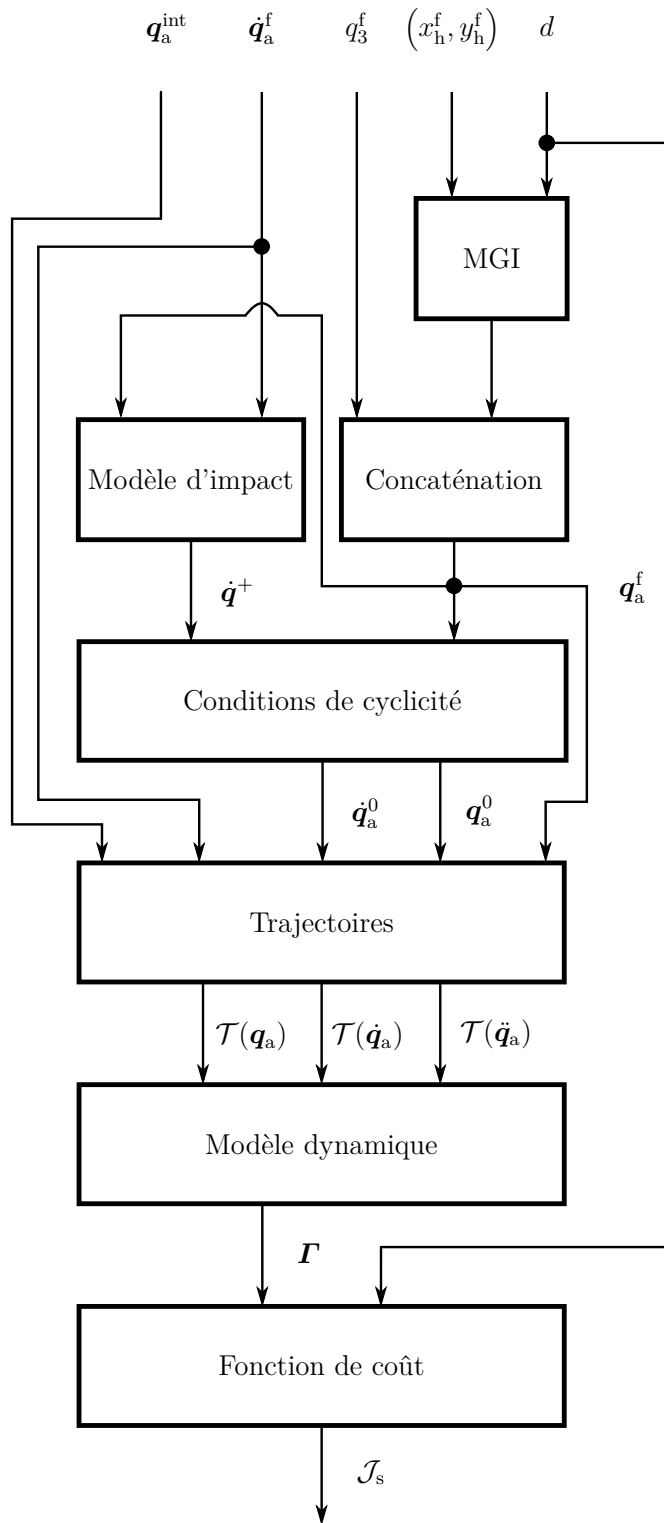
$\boldsymbol{q}_{\mathrm{a}}^{\mathrm{int}}$ $\dot{\boldsymbol{q}}_{\mathrm{a}}^{\mathrm{f}}$ $q_3^{\mathrm{f}}$ $\left(x_{\mathrm{h}}^{\mathrm{f}}, y_{\mathrm{h}}^{\mathrm{f}}\right)$ $d$

MGI

Modèle d'impact

Concaténation

$\dot{\boldsymbol{q}}^{+}$

$\boldsymbol{q}_{\mathrm{a}}^{\mathrm{f}}$

Conditions de cyclicité

$\dot{\boldsymbol{q}}_{\mathrm{a}}^{0}$ $\boldsymbol{q}_{\mathrm{a}}^{0}$

Trajectoires

$\mathcal{T}(\boldsymbol{q}_{\mathrm{a}})$ $\mathcal{T}(\dot{\boldsymbol{q}}_{\mathrm{a}})$ $\mathcal{T}(\ddot{\boldsymbol{q}}_{\mathrm{a}})$

Modèle dynamique

$\boldsymbol{\Gamma}$

Fonction de coût

$\mathcal{J}_{\mathrm{s}}$